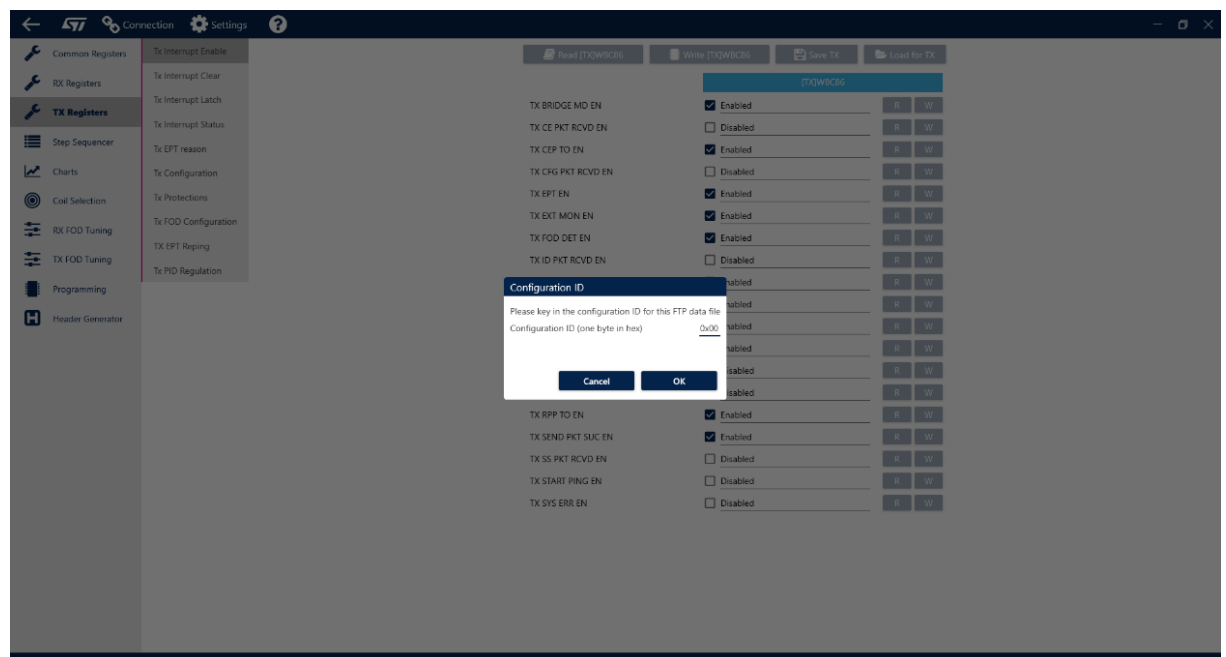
Connection Settings

Common Registers
RX Registers
TX Registers
Step Sequencer
Charts
Coil Selection
RX FOD Tuning
TX FOD Tuning
Programming
Header Generator

Tx Interrupt Enable
Tx Interrupt Clear
Tx Interrupt Latch
Tx Interrupt Status
Tx EPT reason
Tx Configuration
Tx Protections
Tx FOD Configuration
TX EPT Rping
Tx PID Regulation

Read [TX]W0C06 Write [TX]W0C06 Save TX Load for TX

[TX]W0C06

| | | | |
|---|---|---|---|
| TX BRIDGE MD EN | Enabled | R | W |
| TX CE PKT RCVD EN | Disabled | R | W |
| TX CEP TO EN | Enabled | R | W |
| TX CFG PKT RCVD EN | Disabled | R | W |
| TX EPT EN | Enabled | R | W |
| TX EXT MON EN | Enabled | R | W |
| TX FOD DET EN | Enabled | R | W |
| TX ID PKT RCVD EN | Disabled | R | W |
| | nabled | R | W |
| | nabled | R | W |
| | nabled | R | W |
| | nabled | R | W |
| | isabled | R | W |
| | isabled | R | W |
| TX RPP TO EN | Enabled | R | W |
| TX SEND PKT SUC EN | Enabled | R | W |
| TX SS PKT RCVD EN | Disabled | R | W |
| TX START PING EN | Disabled | R | W |
| TX SYS ERR EN | Disabled | R | W |

Configuration ID
Please key in the configuration ID for this FTP data file
Configuration ID (one byte in hex) 0x00
Cancel OK